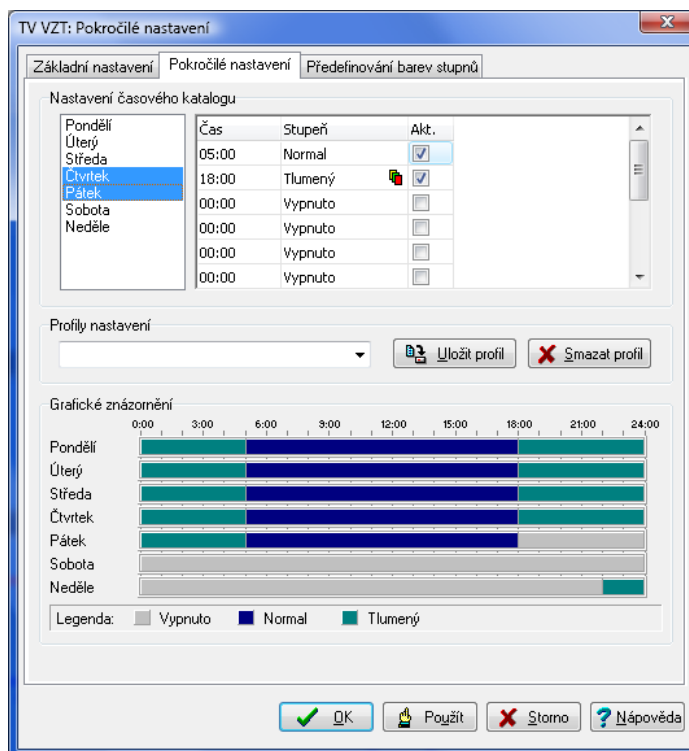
TV VZT: Pokročilé nastavení

Základní nastavení | Pokročilé nastavení | Předefinování barev stupňů

Nastavení časového katalogu

Pondělí
Úterý
Středa
Čtvrtek
Pátek
Sobota
Neděle

| Čas | Stupeň | Akt. |
|---|---|---|
| 05:00 | Normal | ☑ |
| 18:00 | Tlumený | ☑ |
| 00:00 | Vypnuto | ☐ |
| 00:00 | Vypnuto | ☐ |
| 00:00 | Vypnuto | ☐ |
| 00:00 | Vypnuto | ☐ |

Profily nastavení

Uložit profil
Smazat profil

Grafické znázornění

0:00 3:00 6:00 9:00 12:00 15:00 18:00 21:00 24:00

Pondělí
Úterý
Středa
Čtvrtek
Pátek
Sobota
Neděle

Legenda: Vypnuto Normal Tlumený

OK
Použít
Storno
Nápověda